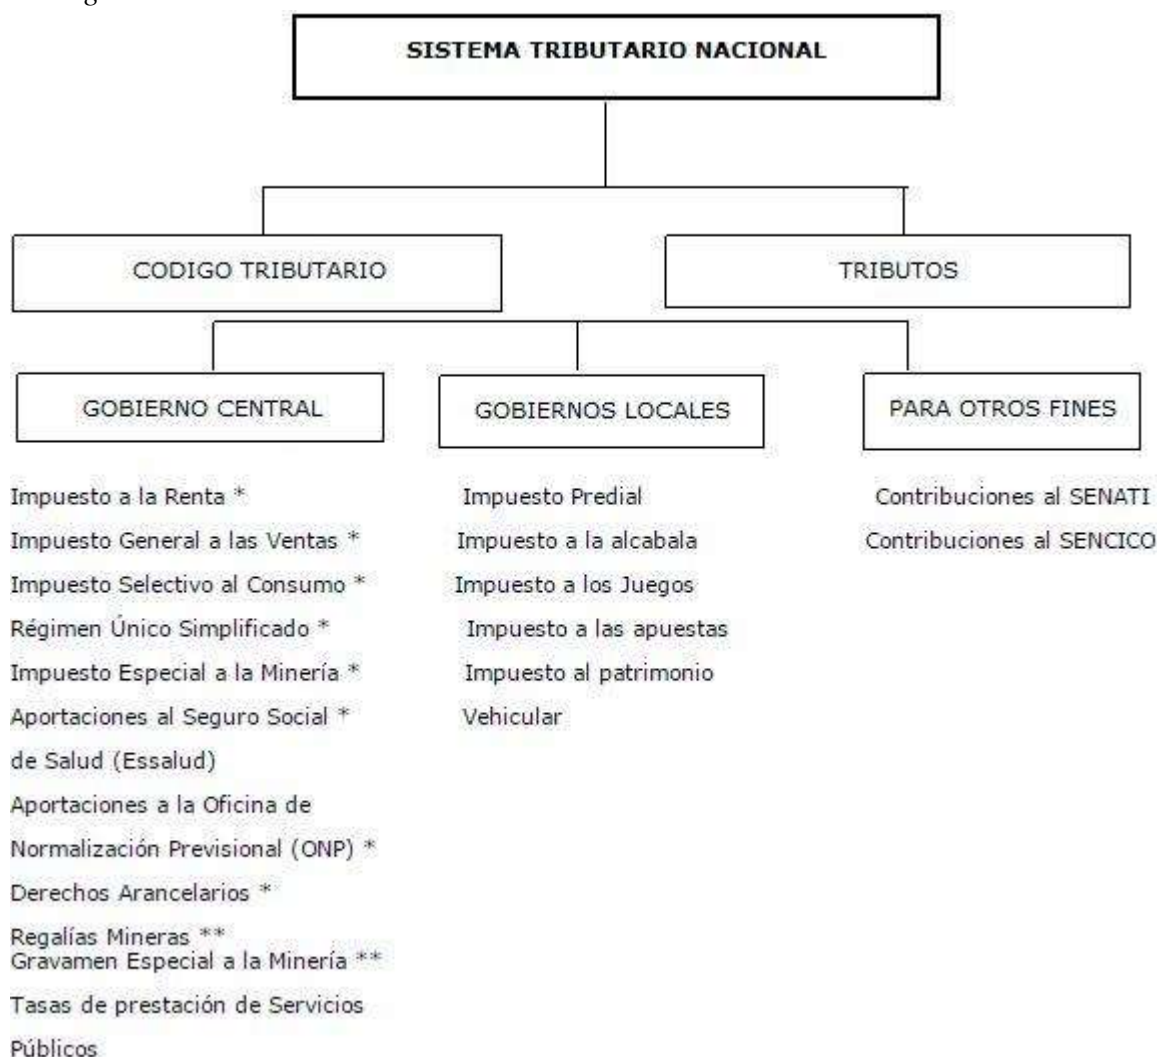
SISTEMA TRIBUTARIO NACIONAL

CODIGO TRIBUTARIO

TRIBUTOS

GOBIERNO CENTRAL

GOBIERNOS LOCALES

PARA OTROS FINES

Impuesto a la Renta *
Impuesto General a las Ventas *
Impuesto Selectivo al Consumo *
Régimen Único Simplificado *
Impuesto Especial a la Minería *
Aportaciones al Seguro Social * de Salud (Essalud)
Aportaciones a la Oficina de Normalización Previsional (ONP) *
Derechos Arancelarios *
Regalías Mineras **
Gravamen Especial a la Minería **
Tasas de prestación de Servicios Públicos

Impuesto Predial
Impuesto a la alcabala
Impuesto a los Juegos
Impuesto a las apuestas
Impuesto al patrimonio Vehicular

Contribuciones al SENATI
Contribuciones al SENCICO